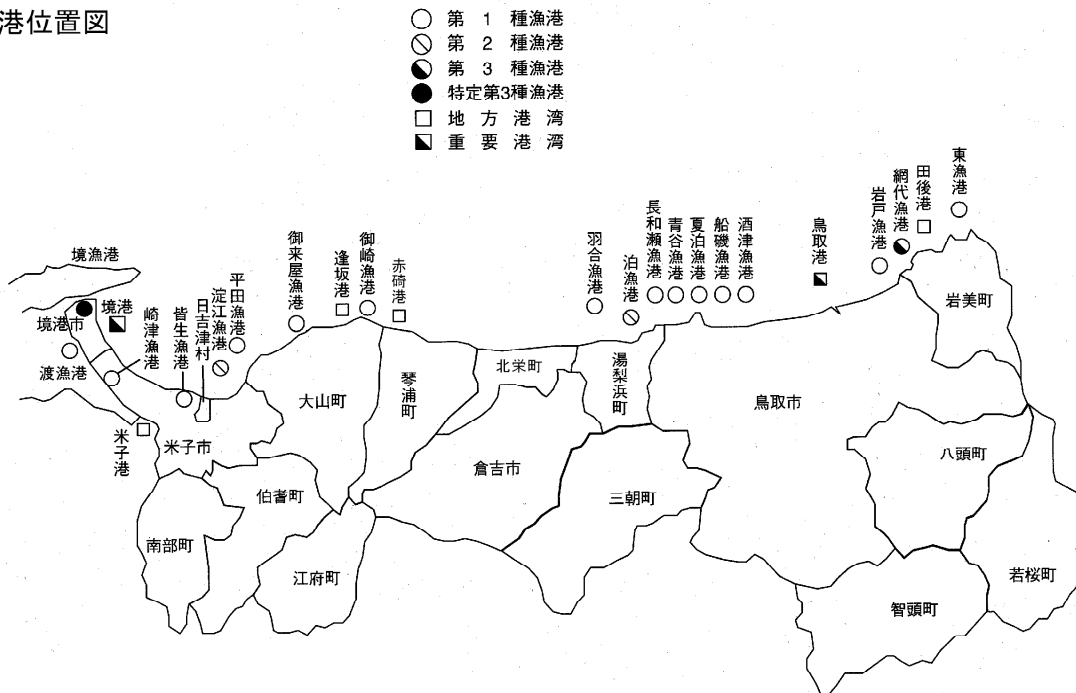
港位置図

第 1 種漁港
第 2 種漁港
第 3 種漁港
特定第3種漁港
地 方 港 湾
重 要 港 湾

境漁港
境港市
境港
渡漁港
崎津漁港
皆生漁港
日吉津村
淀江漁港
平田漁港
米子港
米子市
御来屋漁港
逢坂港
御崎漁港
赤碕港
羽合漁港
泊漁港
長和瀬漁港
青谷漁港
夏泊漁港
船磯漁港
酒津漁港
鳥取港
岩戸漁港
網代漁港
田後港
東漁港
岩美町
大山町
琴浦町
北栄町
湯梨浜町
鳥取市
倉吉市
三朝町
八頭町
伯耆町
南部町
江府町
智頭町
若桜町